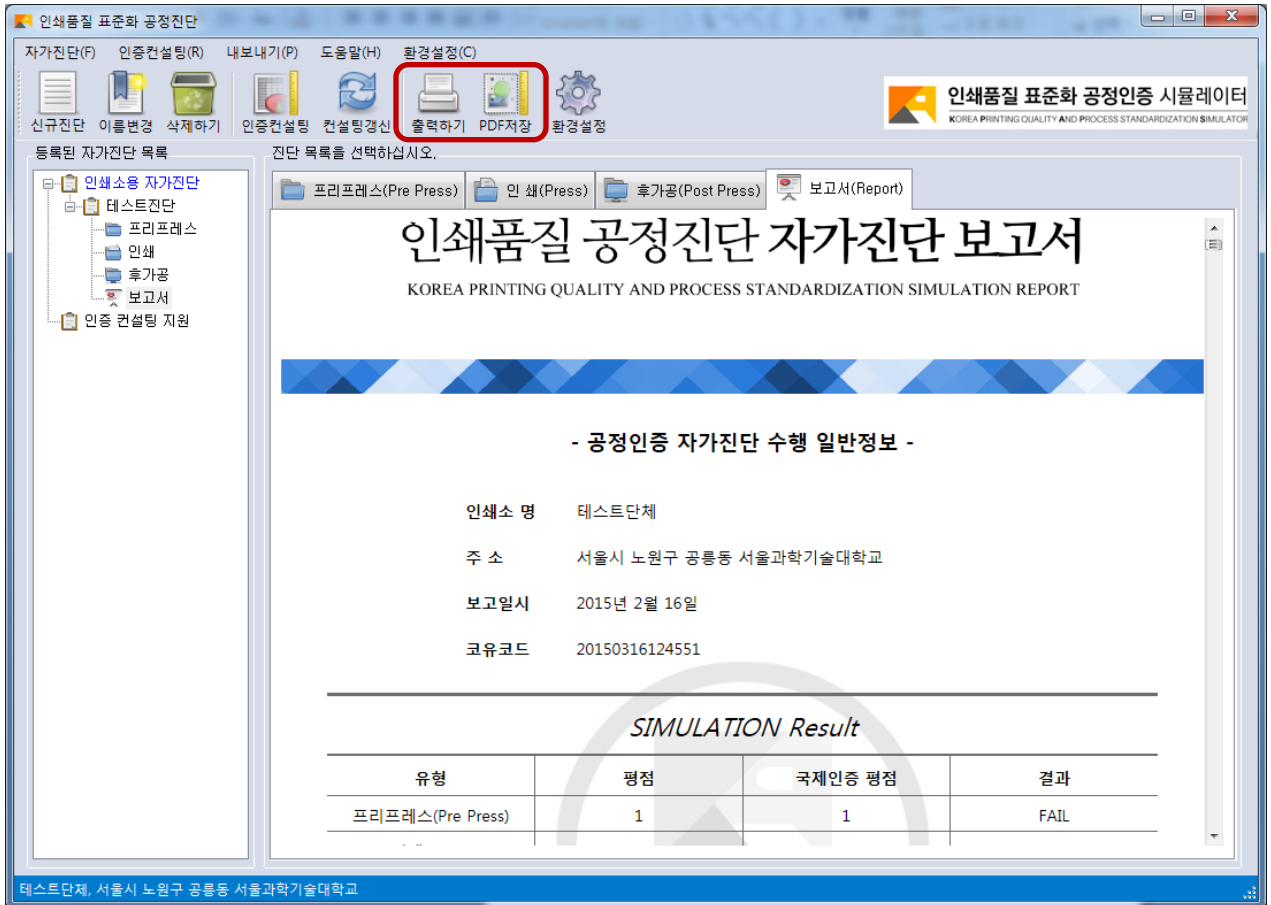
인쇄품질 표준화 공정진단

자가진단(F) 인증컨설팅(R) 내보내기(P) 도움말(H) 환경설정(C)

신규진단 이름변경 삭제하기 인증컨설팅 컨설팅갱신 출력하기 PDF저장 환경설정

인쇄품질 표준화 공정인증 시뮬레이터
KOREA PRINTING QUALITY AND PROCESS STANDARDIZATION SIMULATOR

등록된 자가진단 목록

인쇄소용 자가진단
테스트진단
프리프레스
인쇄
후가공
보고서
인증 컨설팅 지원

진단 목록을 선택하십시오.

프리프레스(Pre Press) 인 쇄(Press) 후가공(Post Press) 보고서(Report)

인쇄품질 공정진단 자가진단 보고서

KOREA PRINTING QUALITY AND PROCESS STANDARDIZATION SIMULATION REPORT

- 공정인증 자가진단 수행 일반정보 -

인쇄소 명 테스트단체

주 소 서울시 노원구 공릉동 서울과학기술대학교

보고일시 2015년 2월 16일

코유코드 20150316124551

SIMULATION Result

| 유형 | 평점 | 국제인증 평점 | 결과 |
|---|---|---|---|
| 프리프레스(Pre Press) | 1 | 1 | FAIL |

테스트단체, 서울시 노원구 공릉동 서울과학기술대학교